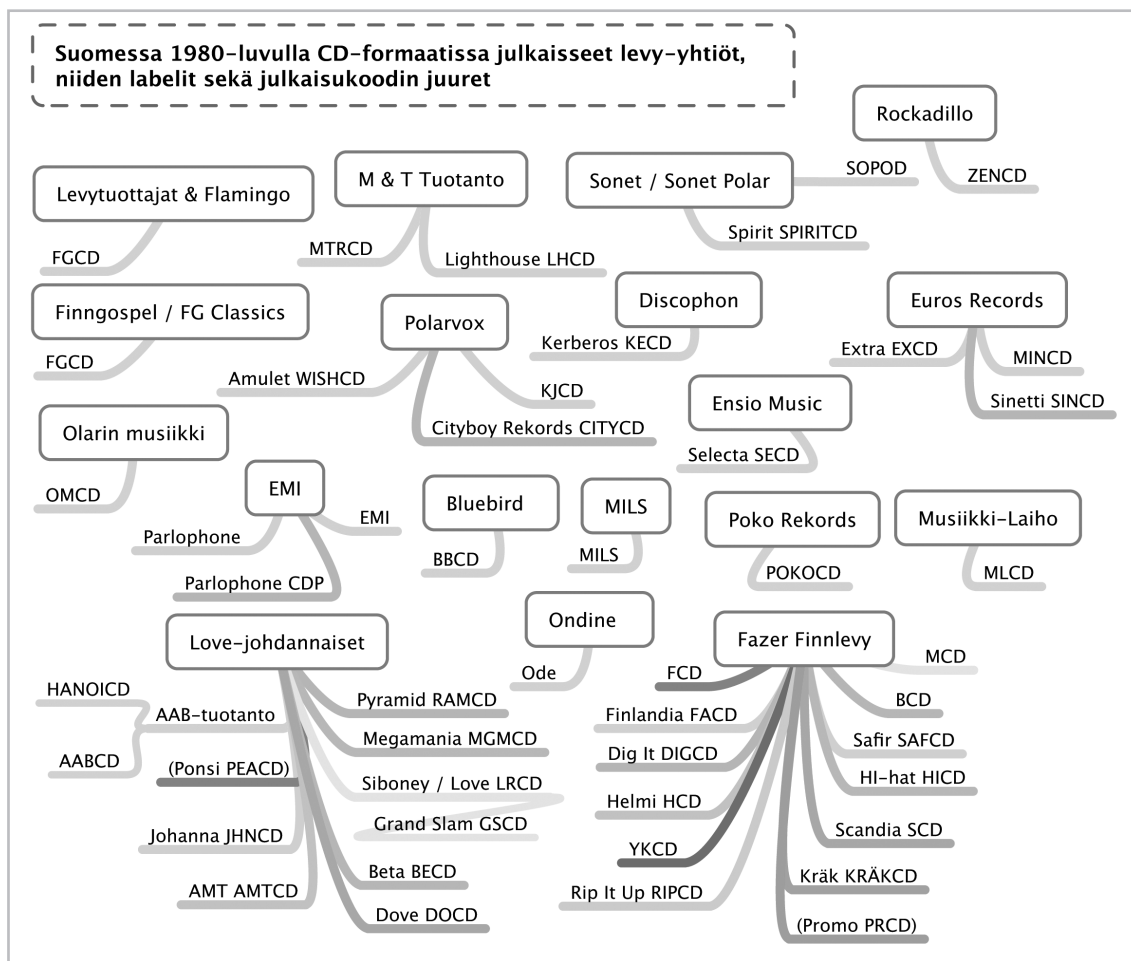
Suomessa 1980-luvulla CD-formaatissa julkaisseet levy-yhtiöt, niiden labelit sekä julkaisukoodin juuret

Rockadillo
ZENCD

Levytuottajat & Flamingo
FGCD

M & T Tuotanto
MTRCD
Lighthouse LHCD

Sonet / Sonet Polar
SOPOD
Spirit SPIRITCD

Finngospel / FG Classics
FGCD

Polarvox
Amulet WISHCD
KJCD
Cityboy Rekords CITYCD

Discophon
Kerberos KECD

Euros Records
Extra EXCD
MINCD
Sinetti SINCD

Ensio Music
Selecta SECD

Olarin musiikki
OMCD

EMI
Parlophone
EMI
Parlophone CDP

Bluebird
BBCD

MILS
MILS

Poko Rekords
POKOCD

Musiikki-Laiho
MLCD

Ondine
Ode

Love-johdannaiset
HANOICD
AAB-tuotanto
AABCD
(Ponsi PEACD)
Pyramid RAMCD
Megamania MGMCD
Siboney / Love LRCD
Grand Slam GSCD
Johanna JHNCD
AMT AMTCD
Beta BECD
Dove DOCD

Fazer Finnlevy
FCD
MCD
Finlandia FACD
BCD
Dig It DIGCD
Safir SAFCD
HI-hat HICD
Helmi HCD
Scandia SCD
YKCD
Rip It Up RIPCD
Kräk KRÄKCD
(Promo PRCD)